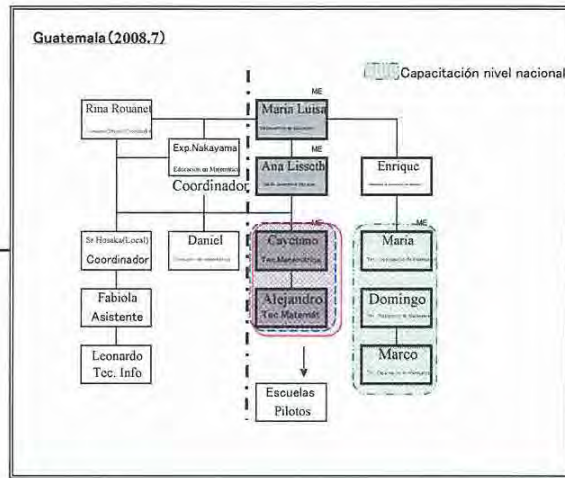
Guatemala (2008.7)

Capacitación nivel nacional

ME

Rina Rouanet
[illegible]

Maria Luisa
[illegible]

Exp.Nakayama
Educación en Matemática
Coordinador

ME

Ana Lissoth
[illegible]

Enrique
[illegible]

ME

ME

Sr Hosaka(Local)
Coordinador

Daniel
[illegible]

Cayetano
Tec.Matemática

Maria
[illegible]

Fabiola
Asistente

Alejandro
Tec.Matemát

Domingo
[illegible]

Leonardo
Tec. Info

Marco
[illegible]

Escuelas
Pilotos